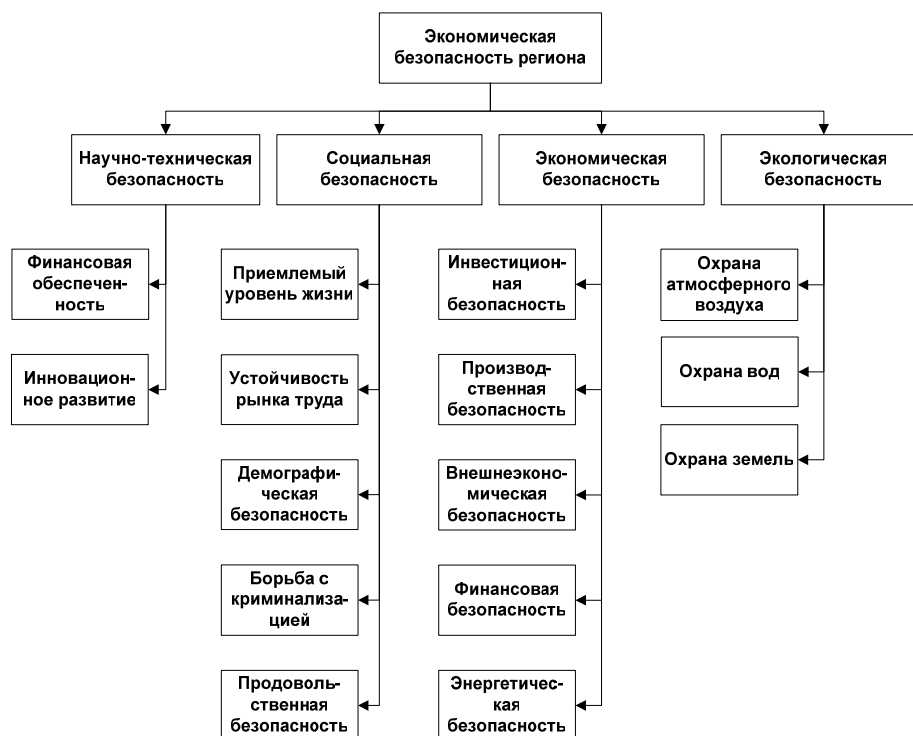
Экономическая безопасность региона

Научно-техническая безопасность

Финансовая обеспеченность

Инновационное развитие

Социальная безопасность

Приемлемый уровень жизни

Устойчивость рынка труда

Демографическая безопасность

Борьба с криминализацией

Продовольственная безопасность

Экономическая безопасность

Инвестиционная безопасность

Производственная безопасность

Внешнеэкономическая безопасность

Финансовая безопасность

Энергетическая безопасность

Экологическая безопасность

Охрана атмосферного воздуха

Охрана вод

Охрана земель